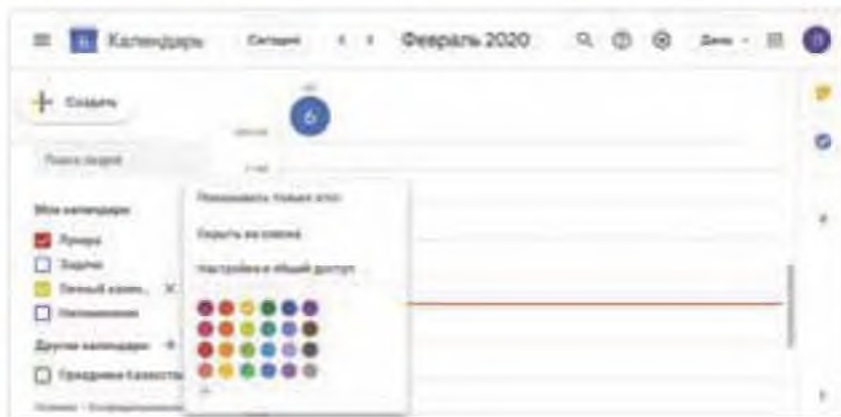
Календарь

Сегодня

Февраль 2020

День

Создать

6

Поиск людей

Мои календари

Показывать только этот

Скрыть из списка

Настройки и общий доступ

Задачи

Личный кален...

Напоминания

Другие календари

Праздники Казахста...

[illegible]